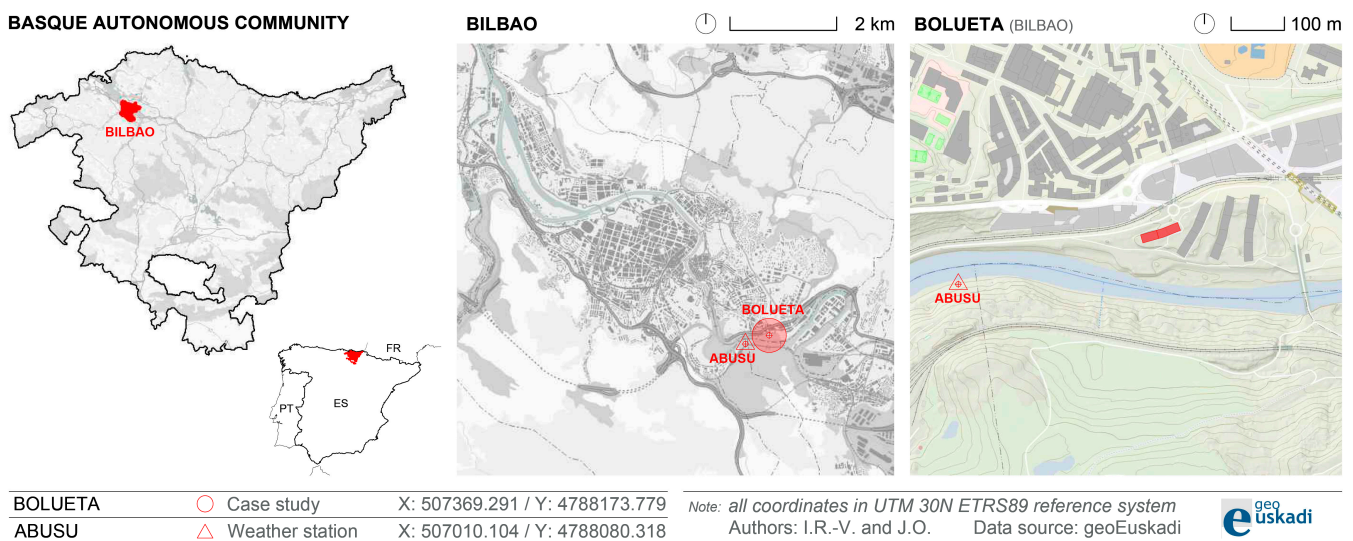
BASQUE AUTONOMOUS COMMUNITY

BILBAO

FR

PT

ES

BILBAO

2 km

BOLUETA

ABUSU

BOLUETA (BILBAO)

100 m

ABUSU

| BOLUETA | Case study | X: 507369.291 / Y: 4788173.779 |
|---|---|---|
| ABUSU | Weather station | X: 507010.104 / Y: 4788080.318 |

Note: all coordinates in UTM 30N ETRS89 reference system
Authors: I.R.-V. and J.O. Data source: geoEuskadi

geo euskadi